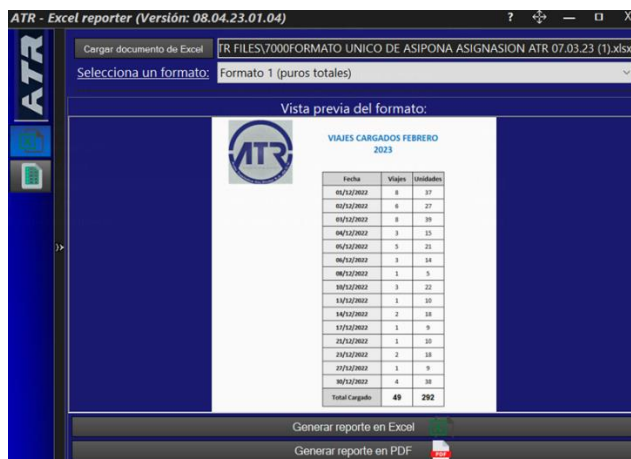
ATR - Excel reporter (Versión: 08.04.23.01.04)

? — □ X

ATR

Cargar documento de Excel

TR FILES\7000FORMATO UNICO DE ASIPONA ASIGNASION ATR 07.03.23 (1).xlsx

Selecciona un formato: Formato 1 (puros totales)

Vista previa del formato:

ATR

VIAJES CARGADOS FEBRERO 2023

| Fecha | Viajes | Unidades |
|---|---|---|
| 01/12/2022 | 8 | 37 |
| 02/12/2022 | 6 | 27 |
| 03/12/2022 | 8 | 39 |
| 04/12/2022 | 3 | 15 |
| 05/12/2022 | 5 | 21 |
| 06/12/2022 | 3 | 14 |
| 08/12/2022 | 1 | 5 |
| 10/12/2022 | 3 | 22 |
| 13/12/2022 | 1 | 10 |
| 14/12/2022 | 2 | 18 |
| 17/12/2022 | 1 | 9 |
| 21/12/2022 | 1 | 10 |
| 23/12/2022 | 2 | 18 |
| 27/12/2022 | 1 | 9 |
| 30/12/2022 | 4 | 38 |
| Total Cargado | 49 | 292 |

Generar reporte en Excel

Generar reporte en PDF

PDF